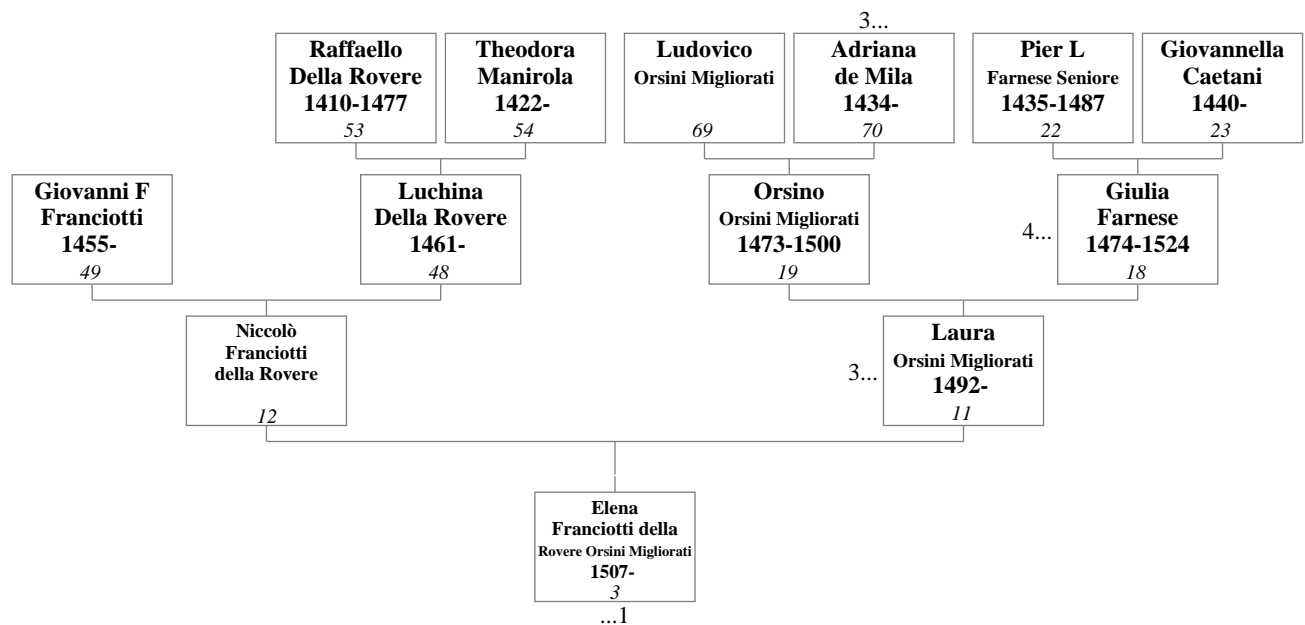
3...

Raffaello Della Rovere 1410-1477
53

Theodora Manirola 1422-
54

Ludovico Orsini Migliorati
69

Adriana de Mila 1434-
70

Pier L Farnese Seniore 1435-1487
22

Giovannella Caetani 1440-
23

Giovanni F Franciotti 1455-
49

Luchina Della Rovere 1461-
48

Orsino Orsini Migliorati 1473-1500
19

4...

Giulia Farnese 1474-1524
18

Niccolò Franciotti della Rovere
12

3...

Laura Orsini Migliorati 1492-
11

Elena Franciotti della Rovere Orsini Migliorati 1507-
3

...1